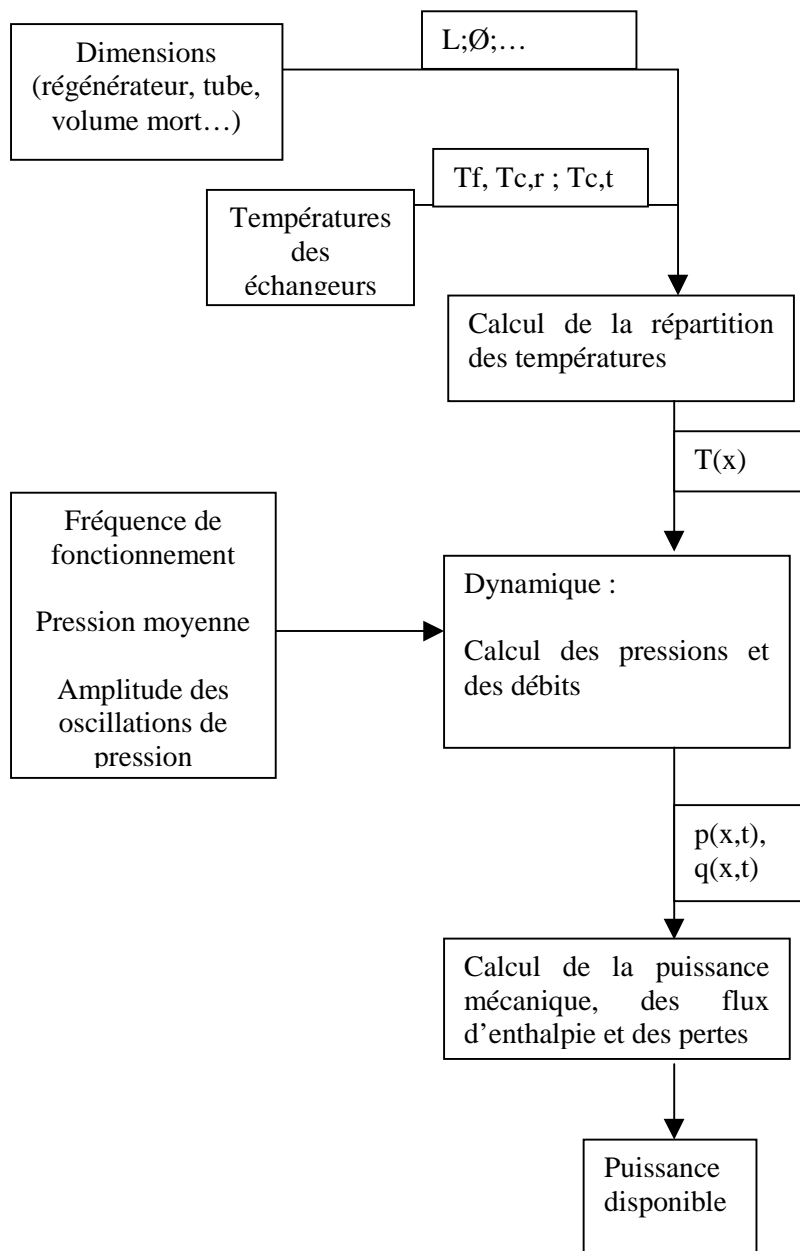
Dimensions (régénérateur, tube, volume mort…)

L;Ø;…

Tf, Tc,r ; Tc,t

Températures des échangeurs

Calcul de la répartition des températures

T(x)

Fréquence de fonctionnement

Pression moyenne

Amplitude des oscillations de pression

Dynamique :

Calcul des pressions et des débits

p(x,t), q(x,t)

Calcul de la puissance mécanique, des flux d'enthalpie et des pertes

Puissance disponible